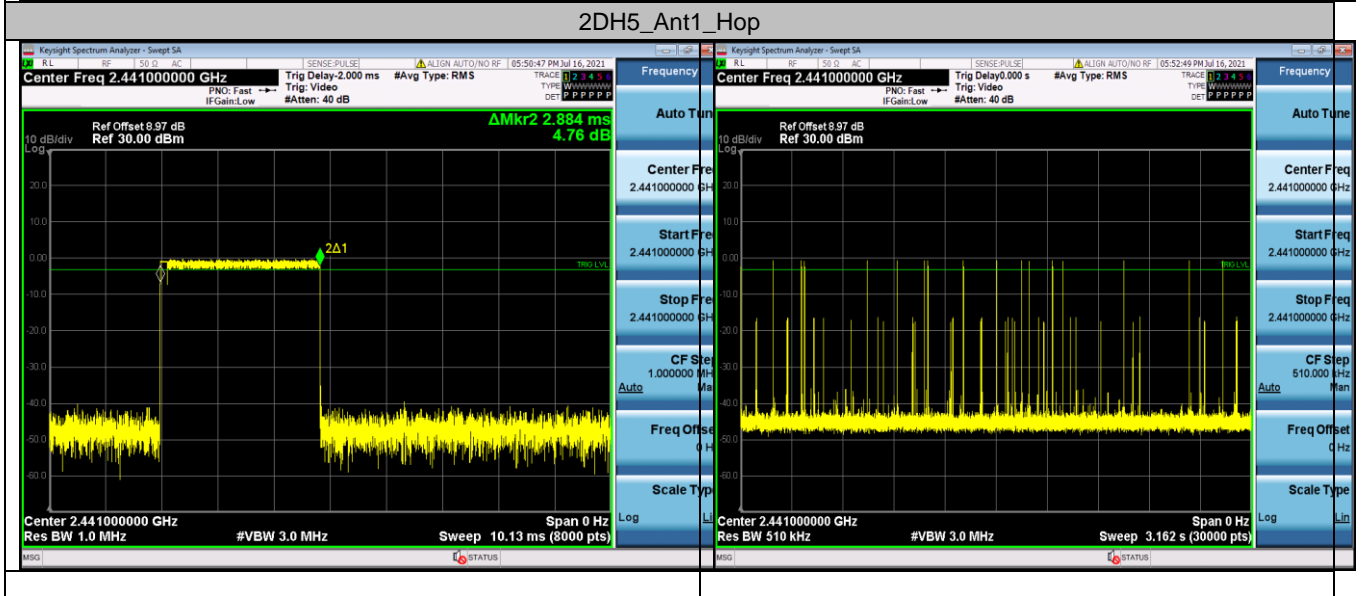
2DH5_Ant1_Hop

Keysight Spectrum Analyzer - Swept SA
RL RF 50 Ω AC SENSE:PULSE ALIGN AUTO/NO RF 05:50:47 PM Jul 16, 2021
Center Freq 2.441000000 GHz
PNO: Fast IFGain:Low
Trig Delay-2.000 ms Trig: Video #Atten: 40 dB
#Avg Type: RMS
TRACE 1 2 3 4 5 6 TYPE WWWWWW DET P P P P P P
Frequency
Ref Offset 8.97 dB
10 dB/div Ref 30.00 dBm
Log
ΔMkr2 2.884 ms
4.76 dB
20.0
10.0
0.00
-10.0
-20.0
-30.0
-40.0
-50.0
-60.0
2Δ1
TRIG LVL
Center 2.441000000 GHz
Res BW 1.0 MHz
#VBW 3.0 MHz
Span 0 Hz
Sweep 10.13 ms (8000 pts)
MSG
STATUS
Auto Tun
Center Fre
2.441000000 GH
Start Fre
2.441000000 GH
Stop Fre
2.441000000 GH
CF Step
1.000000 MH
Auto Man
Freq Offse
0 H
Scale Typ
Log Lin

Keysight Spectrum Analyzer - Swept SA
RL RF 50 Ω AC SENSE:PULSE ALIGN AUTO/NO RF 05:52:49 PM Jul 16, 2021
Center Freq 2.441000000 GHz
PNO: Fast IFGain:Low
Trig Delay0.000 s Trig: Video #Atten: 40 dB
#Avg Type: RMS
TRACE 1 2 3 4 5 6 TYPE WWWWWW DET P P P P P P
Frequency
Ref Offset 8.97 dB
10 dB/div Ref 30.00 dBm
Log
20.0
10.0
0.00
-10.0
-20.0
-30.0
-40.0
-50.0
-60.0
TRIG LVL
Center 2.441000000 GHz
Res BW 510 kHz
#VBW 3.0 MHz
Span 0 Hz
Sweep 3.162 s (30000 pts)
MSG
STATUS
Auto Tune
Center Freq
2.441000000 GHz
Start Freq
2.441000000 GHz
Stop Freq
2.441000000 GHz
CF Step
510.000 kHz
Auto Man
Freq Offset
0 Hz
Scale Type
Log Lin